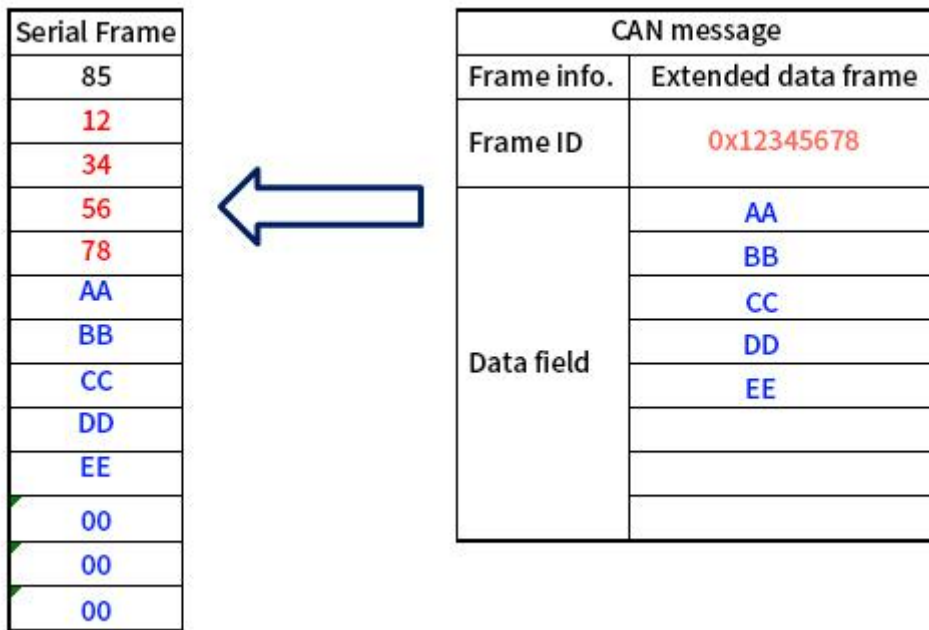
| Serial Frame |
|---|
| 85 |
| 12 |
| 34 |
| 56 |
| 78 |
| AA |
| BB |
| CC |
| DD |
| EE |
| 00 |
| 00 |
| 00 |

| CAN message | |
|---|---|
| Frame info. | Extended data frame |
| Frame ID | 0x12345678 |
| Data field | AA |
| | BB |
| | CC |
| | DD |
| | EE |
| | |
| | |
| | |